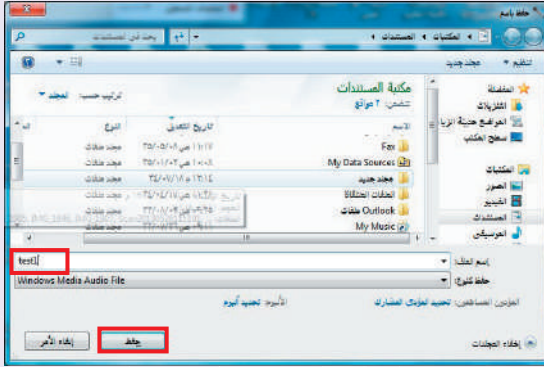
حفظ باسم

المكتبات ◂ المستندات ◂

بحث في المستندات

تنظيم ▾ مجلد جديد

المفضلة
التنزيلات
المواقع حديثة الزيارة
سطح المكتب

المكتبات
الصور
الفيديو
المستندات
الموسيقى

مكتبة المستندات
تشمل: ٢ موقع

ترتيب حسب: المجلد ▾

| الاسم | تاريخ التعديل | النوع | الح |
|---|---|---|---|
| Fax | ٢٥/٠٥/٠٨ ص ١٠:١٧ | مجلد ملفات | |
| My Data Sources | ٢٥/٠١/٠٢ ص ١٠:٠٨ | مجلد ملفات | |
| مجلد جديد | ٣٤/٠٧/١٨ م ١٣:١٤ | مجلد ملفات | |
| الفاكسات الممسوحة | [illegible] | مجلد ملفات | |
| Outlook ملفات | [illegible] | مجلد ملفات | |
| My Music | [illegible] | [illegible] | |

اسم الملف: test1
حفظ كنوع: Windows Media Audio File

المؤلفون المساهمون: تعيين مؤلف مشارك    الأسماء: تعيين اسم

إخفاء المجلدات    حفظ    إلغاء الأمر